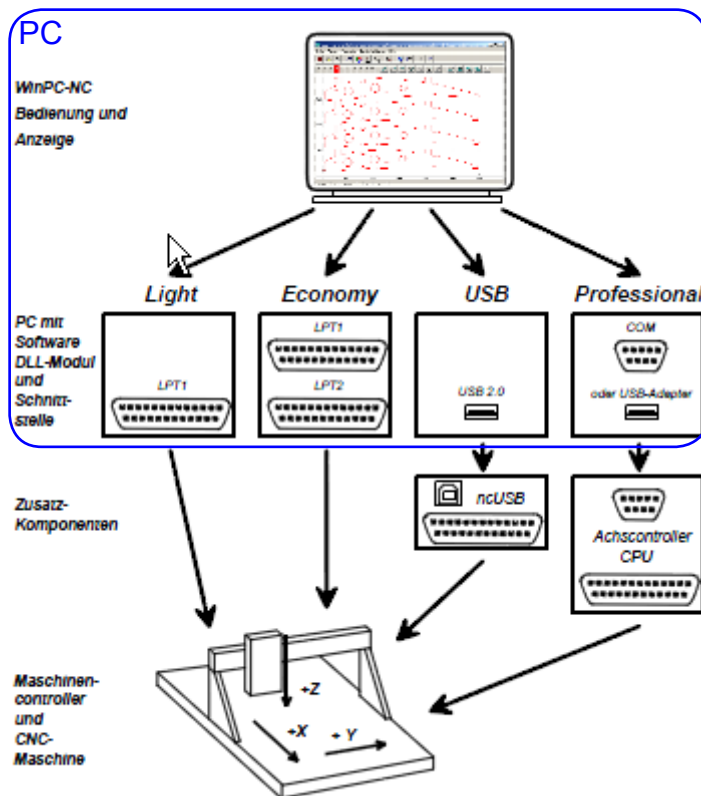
PC

WinPC-NC
Bedienung und
Anzeige

Light

Economy

USB

Professional

PC mit
Software
DLL-Modul
und
Schnittstelle

LPT1

LPT1

LPT2

USB 2.0

COM

oder USB-Adapter

Zusatz-
Komponenten

ncUSB

Achscontroller
CPU

Maschinencontroller
und
CNC-
Maschine

+Z

+X

+ Y